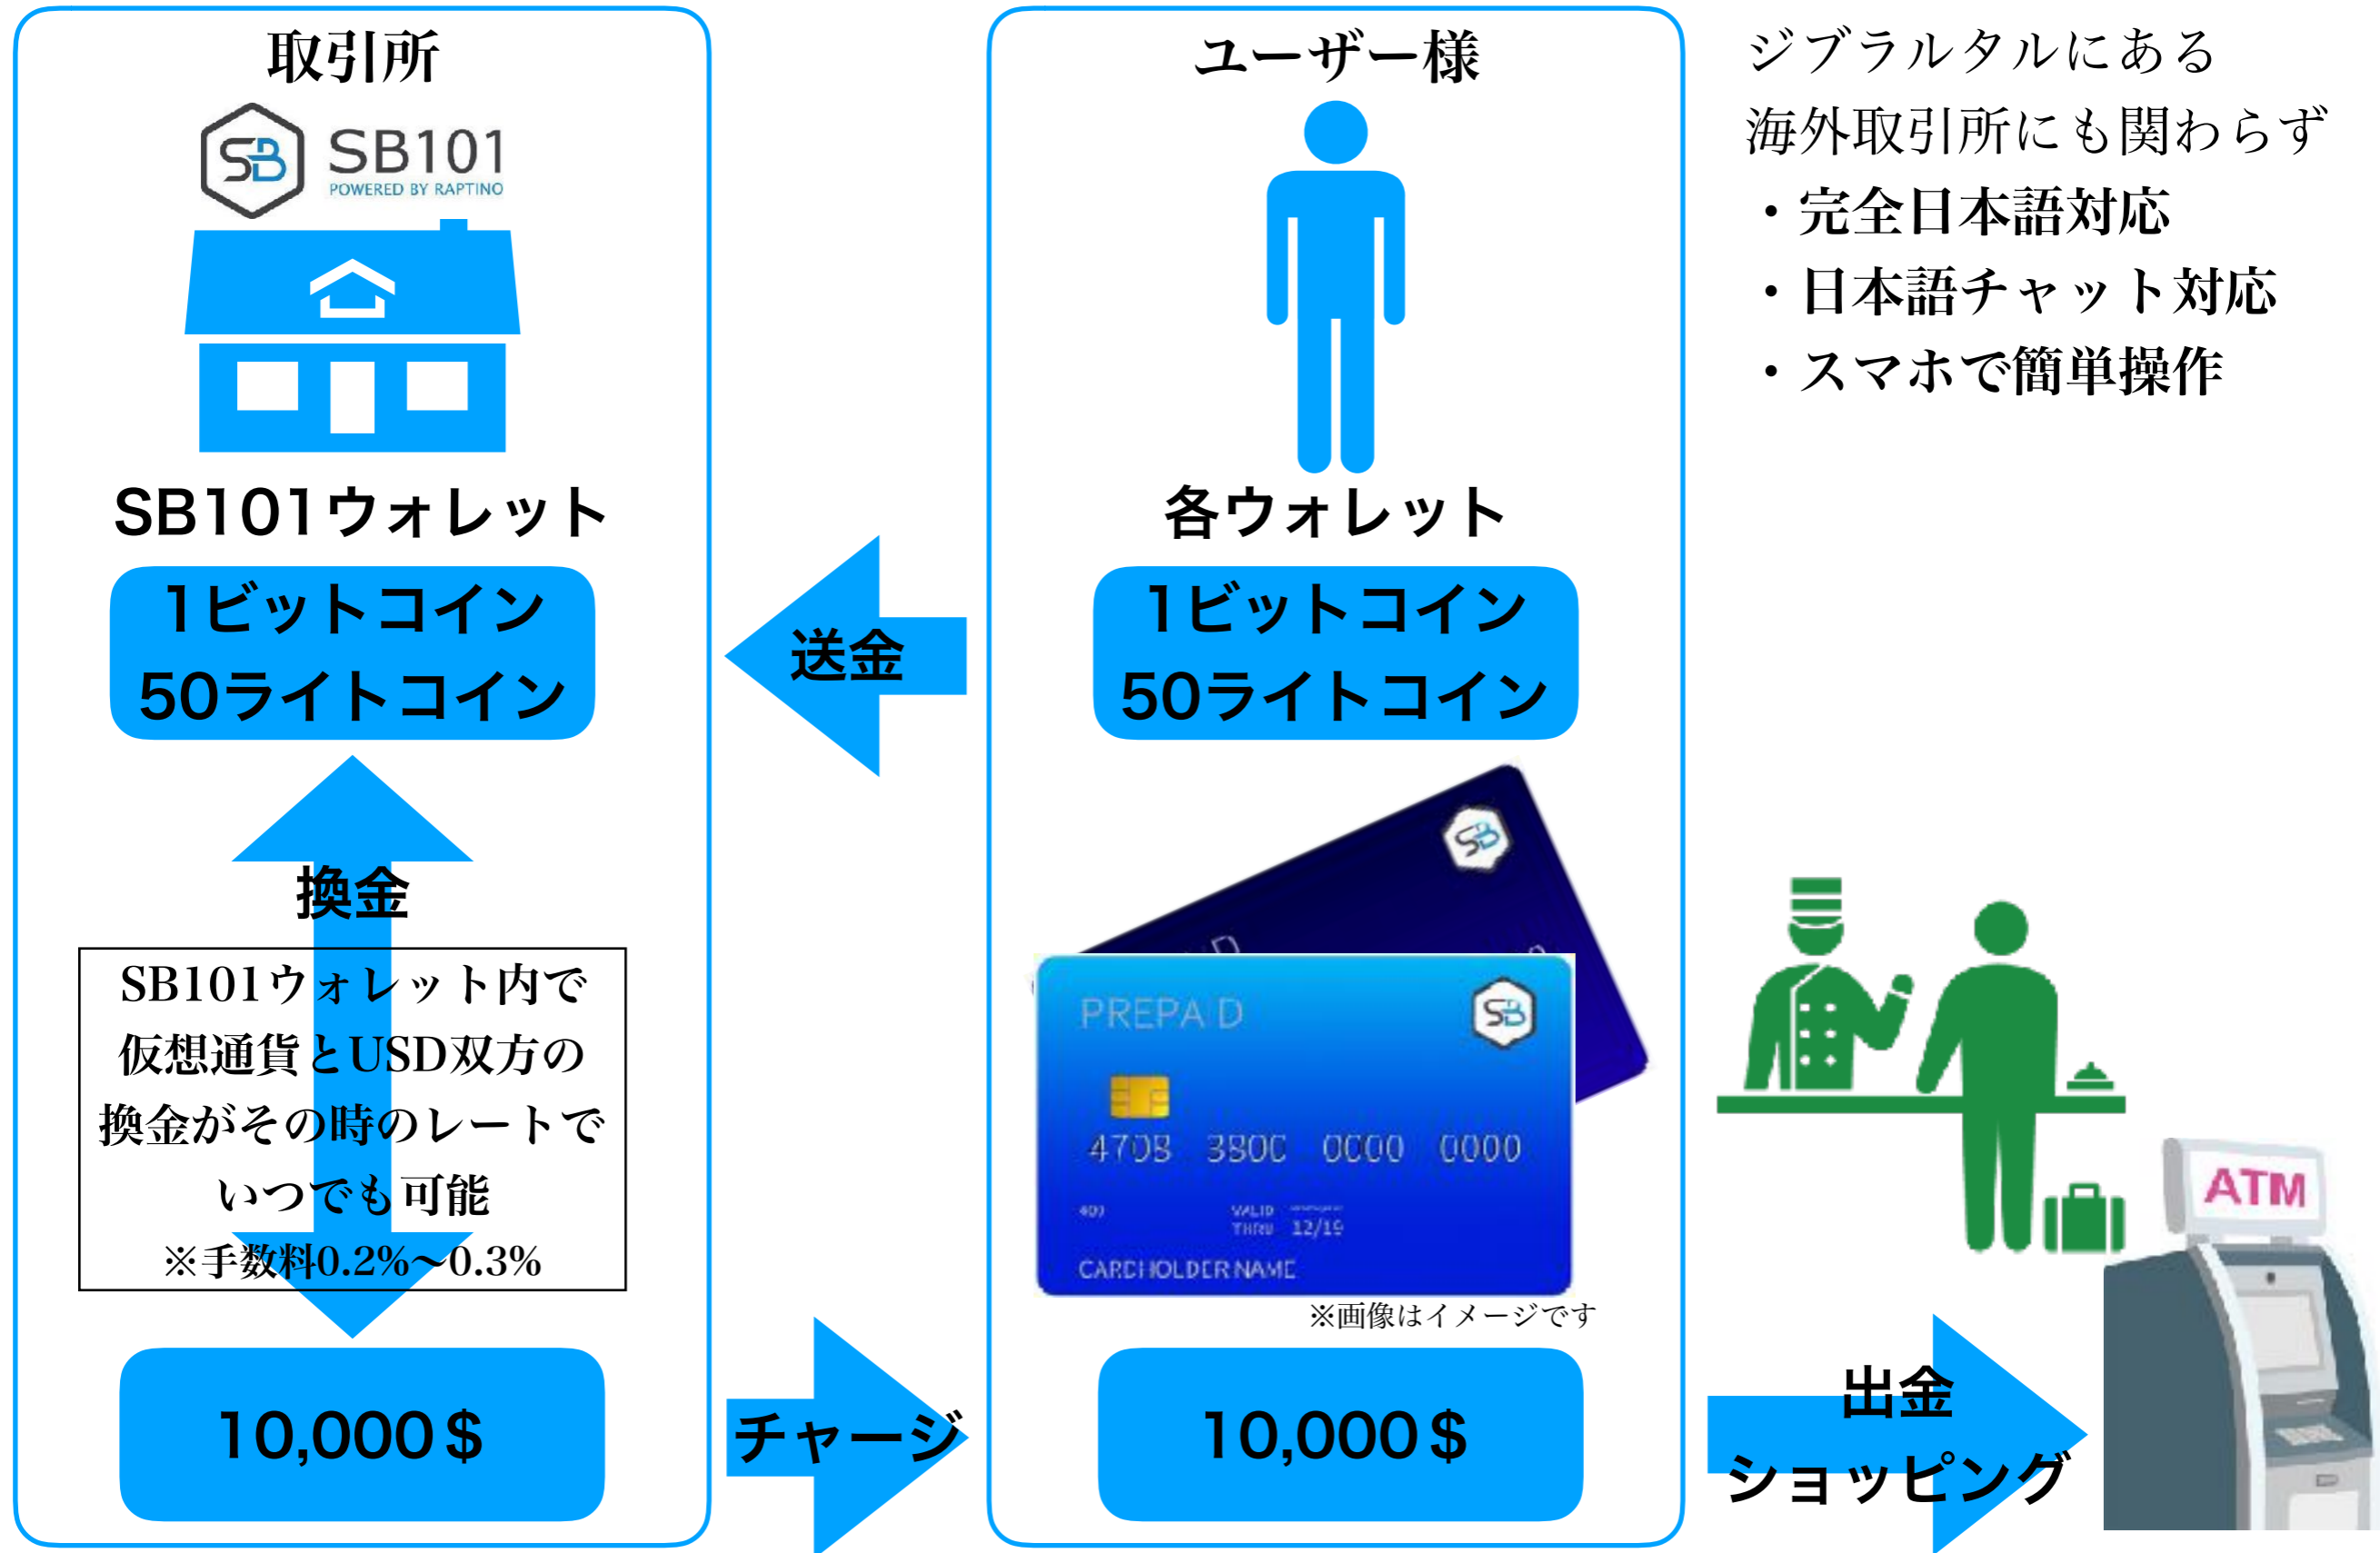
取引所

SB101
POWERED BY RAPTINO

SB101ウォレット

1ビットコイン
50ライトコイン

換金

SB101ウォレット内で仮想通貨とUSD双方の換金がその時のレートでいつでも可能
※手数料0.2%~0.3%

10,000＄

送金

チャージ

ユーザー様

各ウォレット

1ビットコイン
50ライトコイン

PREPA D
4708 380C 0C00 0000
VALID THRU 12/19
CARDHOLDER NAME

※画像はイメージです

10,000＄

ジブラルタルにある
海外取引所にも関わらず
・完全日本語対応
・日本語チャット対応
・スマホで簡単操作

ATM

出金
ショッピング